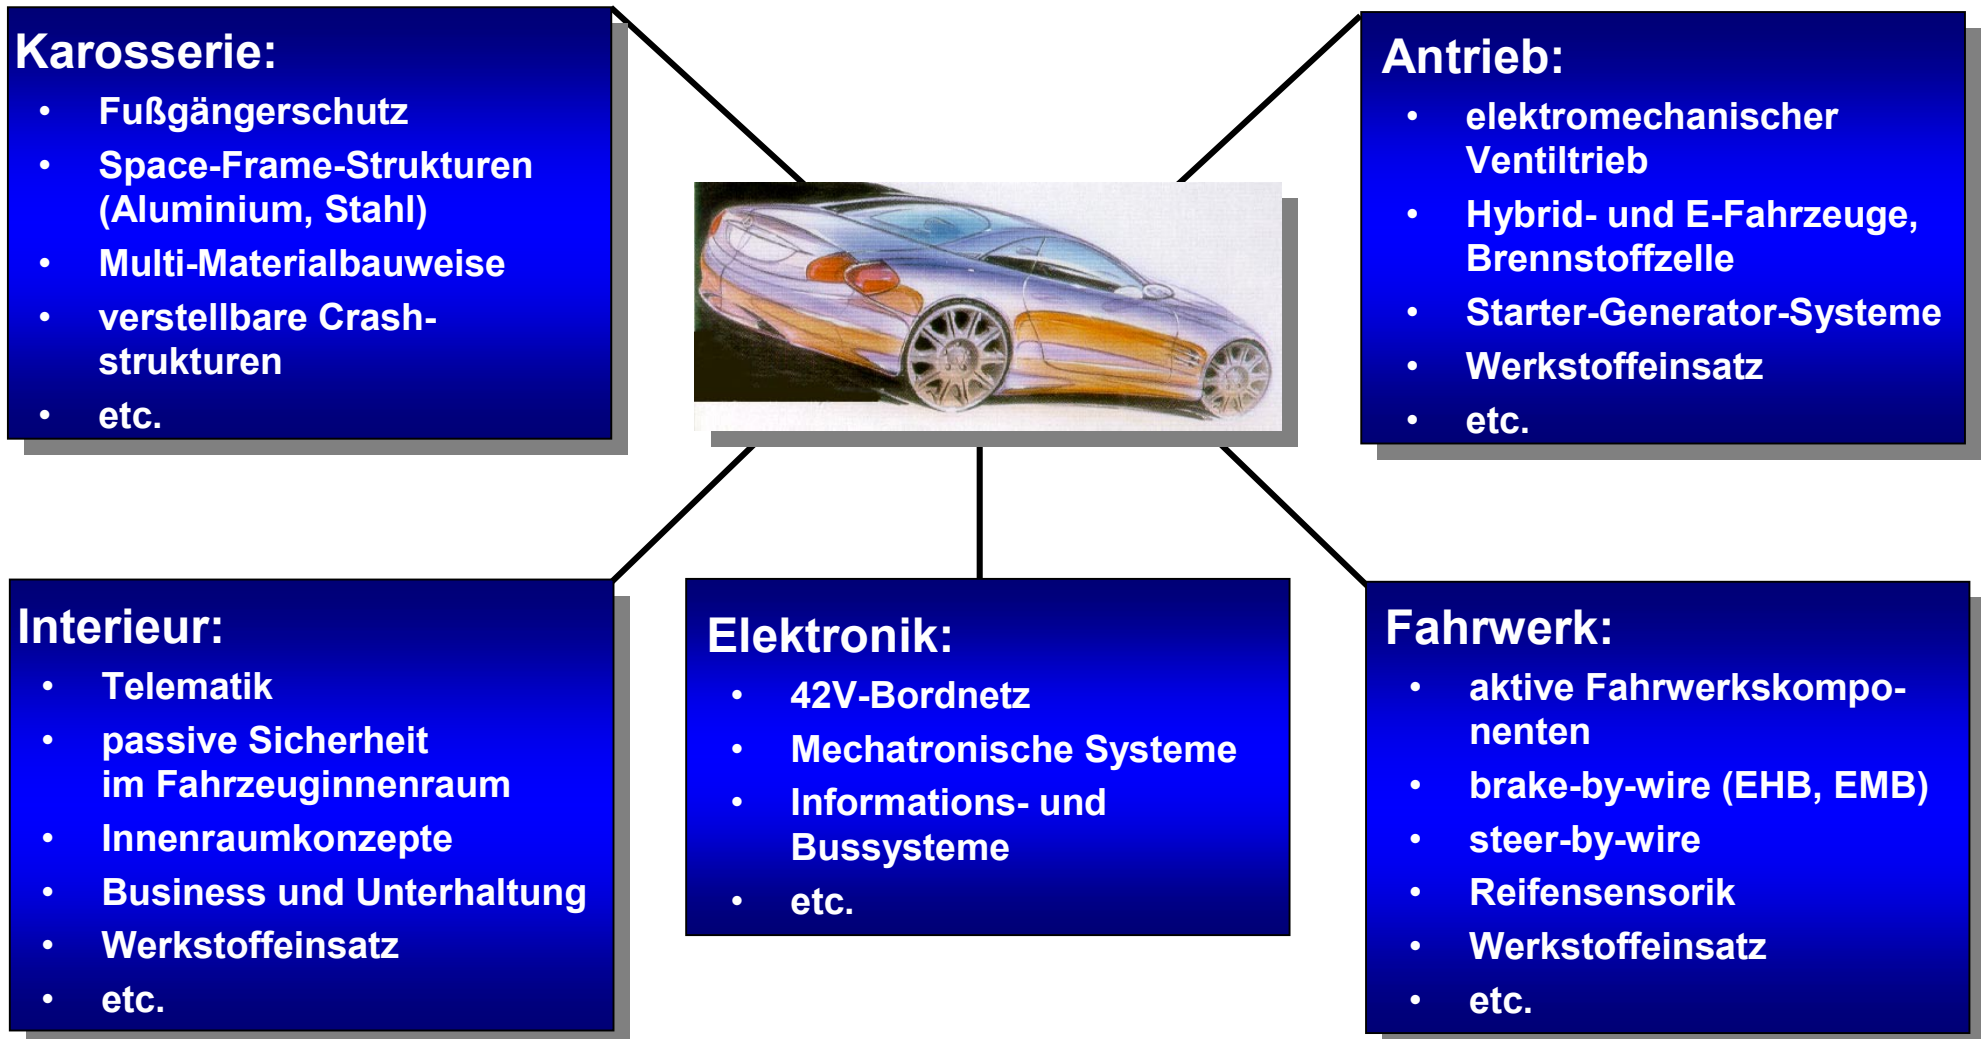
Karosserie:
- Fußgängerschutz
- Space-Frame-Strukturen (Aluminium, Stahl)
- Multi-Materialbauweise
- verstellbare Crashstrukturen
- etc.

Antrieb:
- elektromechanischer Ventiltrieb
- Hybrid- und E-Fahrzeuge, Brennstoffzelle
- Starter-Generator-Systeme
- Werkstoffeinsatz
- etc.

Interieur:
- Telematik
- passive Sicherheit im Fahrzeuginnenraum
- Innenraumkonzepte
- Business und Unterhaltung
- Werkstoffeinsatz
- etc.

Elektronik:
- 42V-Bordnetz
- Mechatronische Systeme
- Informations- und Bussysteme
- etc.

Fahrwerk:
- aktive Fahrwerkskomponenten
- brake-by-wire (EHB, EMB)
- steer-by-wire
- Reifensensorik
- Werkstoffeinsatz
- etc.